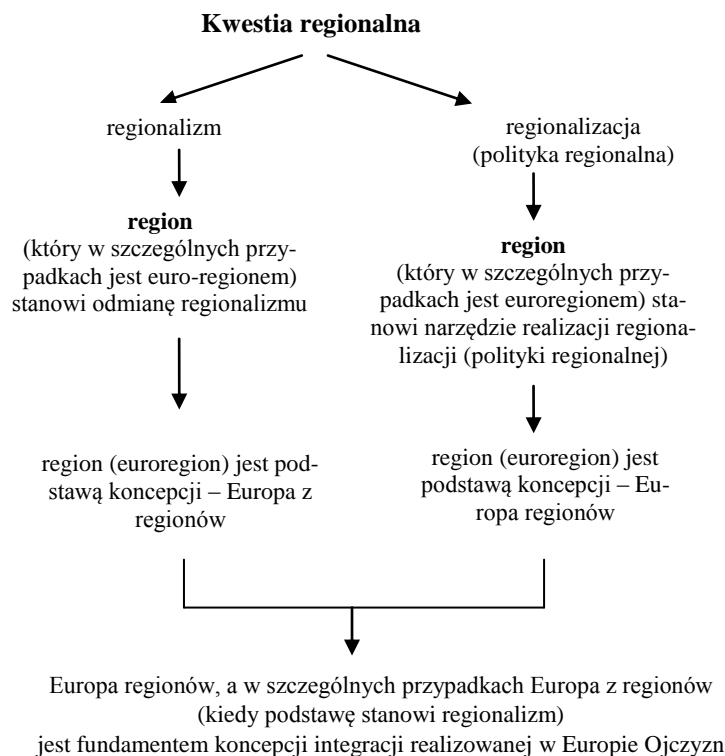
**Kwestia regionalna**

regionalizm

**region**
(który w szczególnych przypadkach jest euro-regionem) stanowi odmianę regionalizmu

region (euroregion) jest podstawą koncepcji – Europa z regionów

regionalizacja
(polityka regionalna)

**region**
(który w szczególnych przypadkach jest euroregionem) stanowi narzędzie realizacji regionalizacji (polityki regionalnej)

region (euroregion) jest podstawą koncepcji – Europa regionów

Europa regionów, a w szczególnych przypadkach Europa z regionów (kiedy podstawę stanowi regionalizm) jest fundamentem koncepcji integracji realizowanej w Europie Ojczyzn